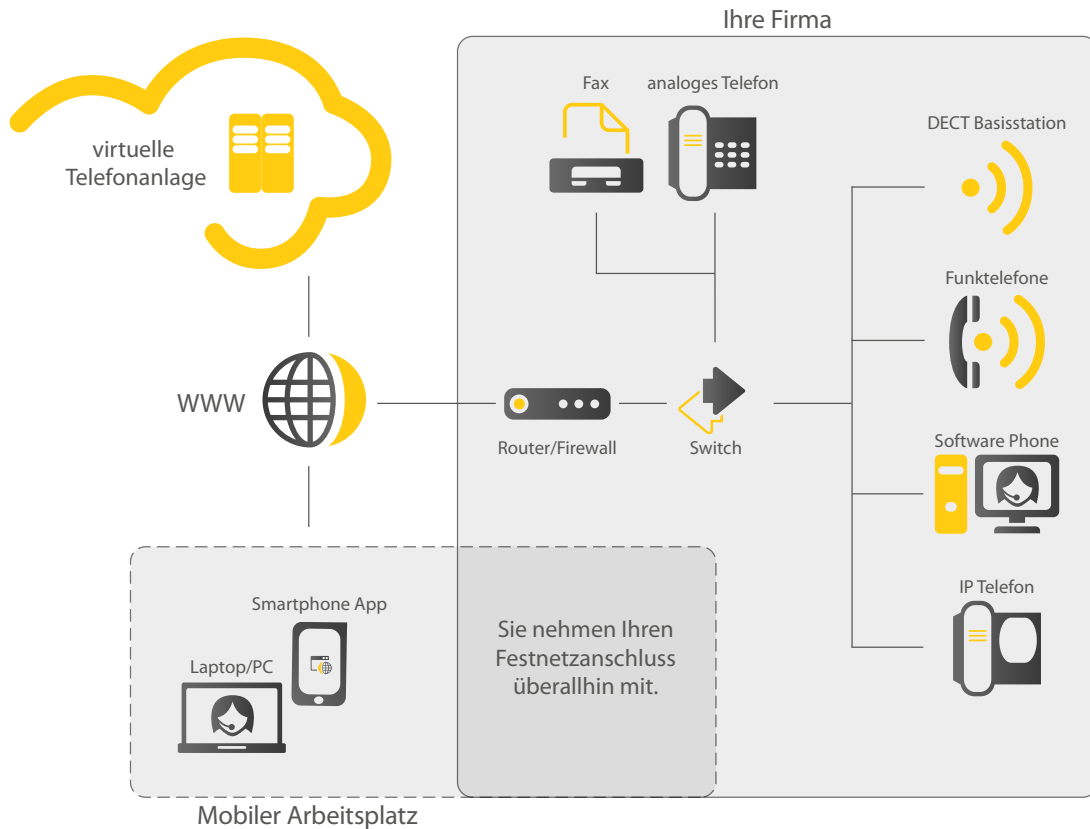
Ihre Firma

virtuelle Telefonanlage

Fax

analoges Telefon

DECT Basisstation

Funktelefone

WWW

Router/Firewall

Switch

Software Phone

IP Telefon

Smartphone App

Laptop/PC

Sie nehmen Ihren Festnetzanschluss überallhin mit.

Mobiler Arbeitsplatz